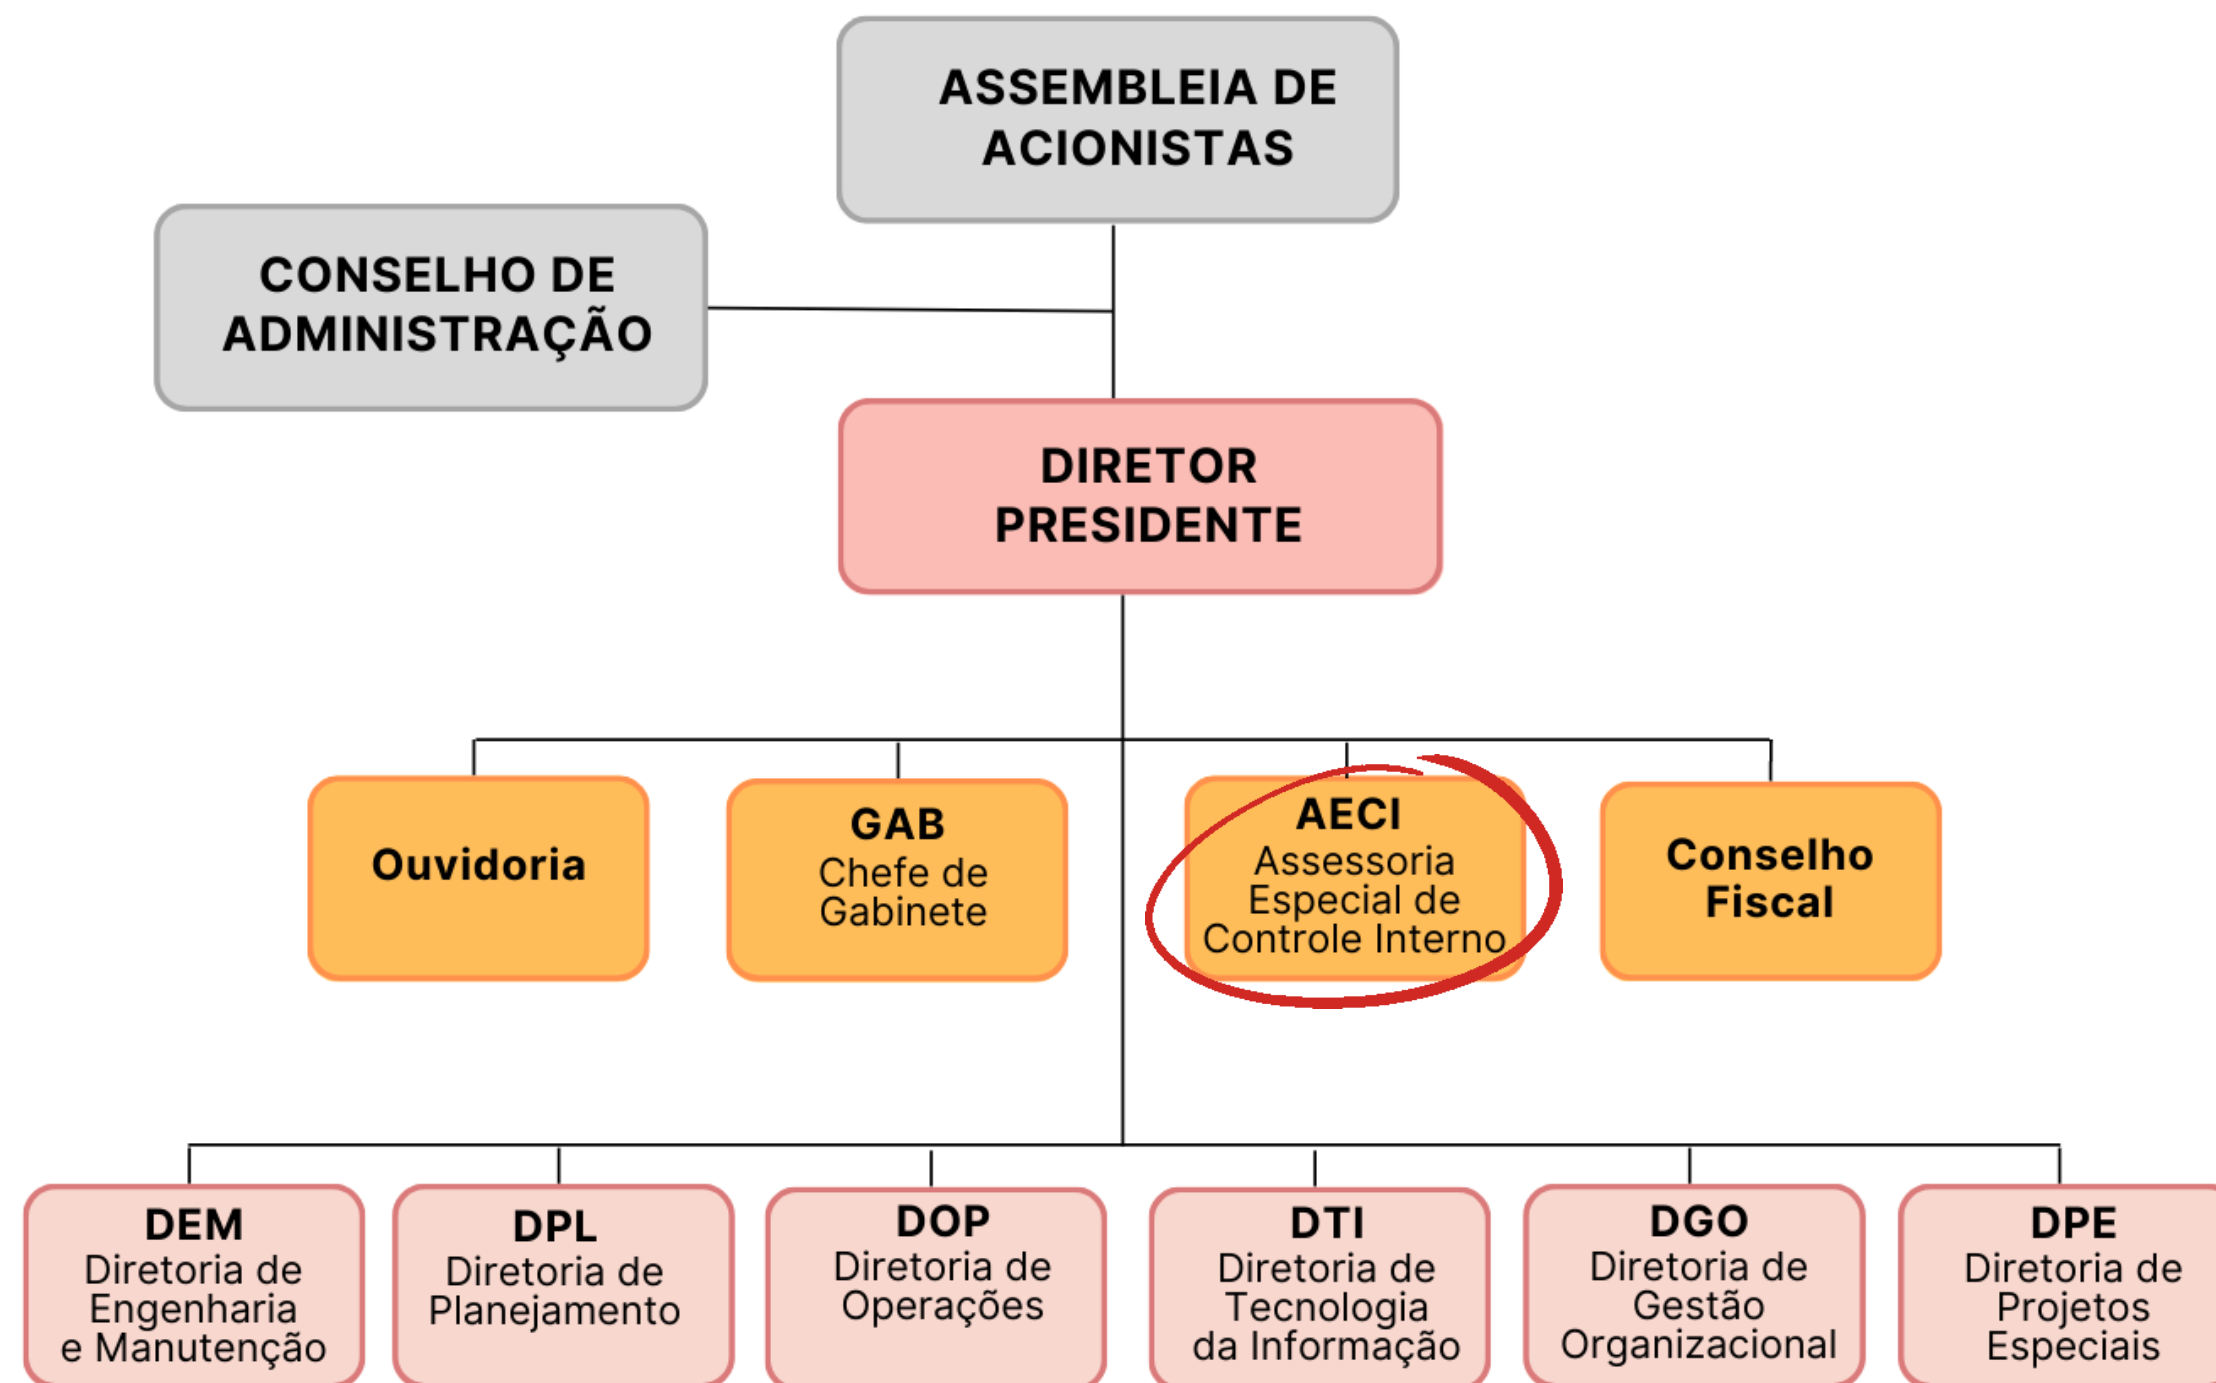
ASSEMBLEIA DE ACIONISTAS

CONSELHO DE ADMINISTRAÇÃO

DIRETOR PRESIDENTE

Ouvidoria

GAB
Chefe de Gabinete

AECI
Assessoria Especial de Controle Interno

Conselho Fiscal

DEM
Diretoria de Engenharia e Manutenção

DPL
Diretoria de Planejamento

DOP
Diretoria de Operações

DTI
Diretoria de Tecnologia da Informação

DGO
Diretoria de Gestão Organizacional

DPE
Diretoria de Projetos Especiais